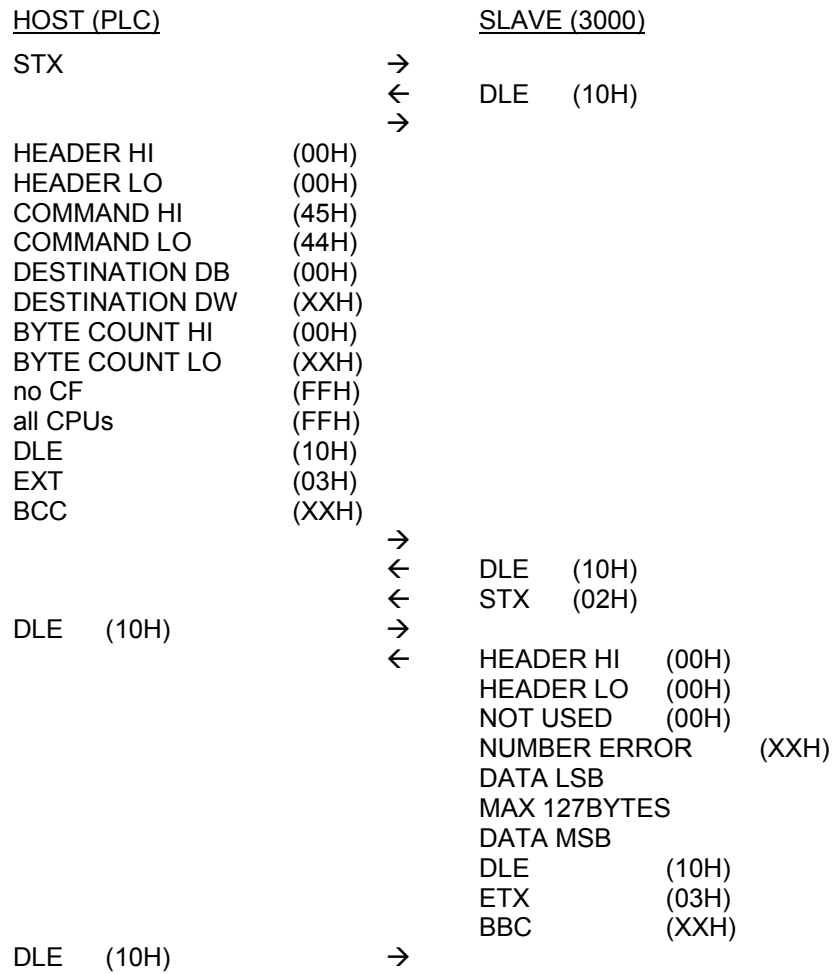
HOST (PLC)  SLAVE (3000)

STX →
← DLE (10H)
→
HEADER HI (00H)
HEADER LO (00H)
COMMAND HI (45H)
COMMAND LO (44H)
DESTINATION DB (00H)
DESTINATION DW (XXH)
BYTE COUNT HI (00H)
BYTE COUNT LO (XXH)
no CF (FFH)
all CPUs (FFH)
DLE (10H)
EXT (03H)
BCC (XXH)
→
← DLE (10H)
← STX (02H)
DLE (10H) →
← HEADER HI (00H)
HEADER LO (00H)
NOT USED (00H)
NUMBER ERROR (XXH)
DATA LSB
MAX 127BYTES
DATA MSB
DLE (10H)
ETX (03H)
BBC (XXH)
DLE (10H) →